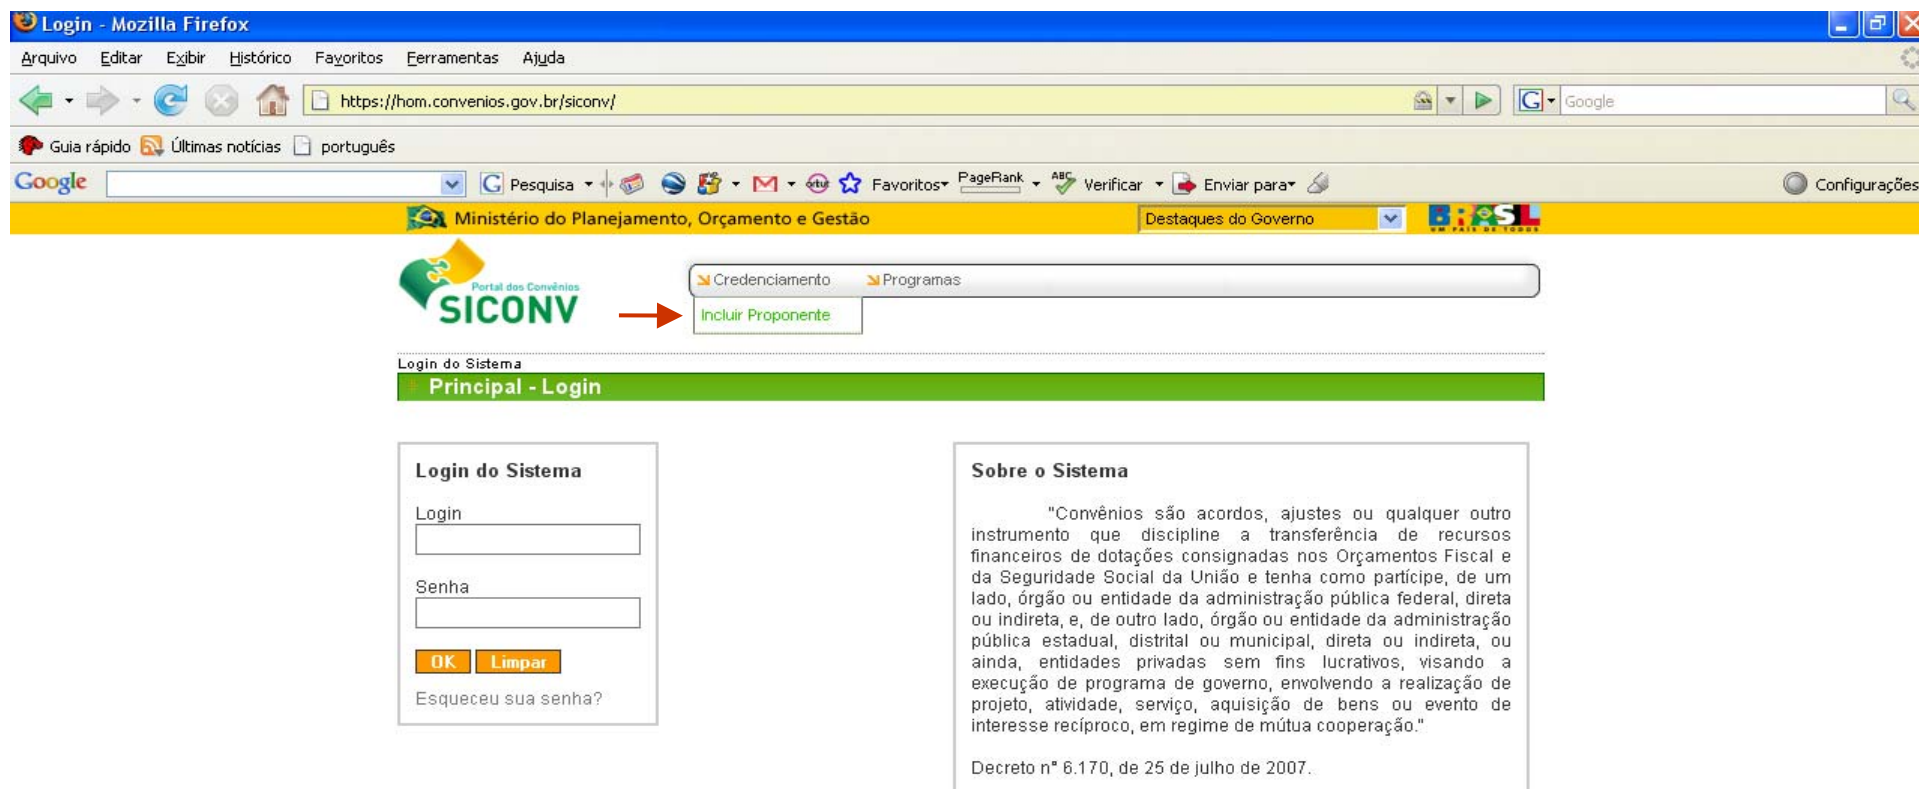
Login - Mozilla Firefox

Arquivo Editar Exibir Histórico Favoritos Ferramentas Ajuda

https://hom.convenios.gov.br/siconv/

Google

Guia rápido Últimas notícias português

Google Pesquisa Favoritos PageRank Verificar Enviar para Configurações

Ministério do Planejamento, Orçamento e Gestão

Destaques do Governo

BRASIL UM PAÍS DE TODOS

Portal dos Convênios SICONV

Credenciamento Programas

Incluir Proponente

Login do Sistema

Principal - Login

Login do Sistema

Login

Senha

OK Limpar

Esqueceu sua senha?

Sobre o Sistema

"Convênios são acordos, ajustes ou qualquer outro instrumento que discipline a transferência de recursos financeiros de dotações consignadas nos Orçamentos Fiscal e da Seguridade Social da União e tenha como partícipe, de um lado, órgão ou entidade da administração pública federal, direta ou indireta, e, de outro lado, órgão ou entidade da administração pública estadual, distrital ou municipal, direta ou indireta, ou ainda, entidades privadas sem fins lucrativos, visando a execução de programa de governo, envolvendo a realização de projeto, atividade, serviço, aquisição de bens ou evento de interesse recíproco, em regime de mútua cooperação."

Decreto n° 6.170, de 25 de julho de 2007.